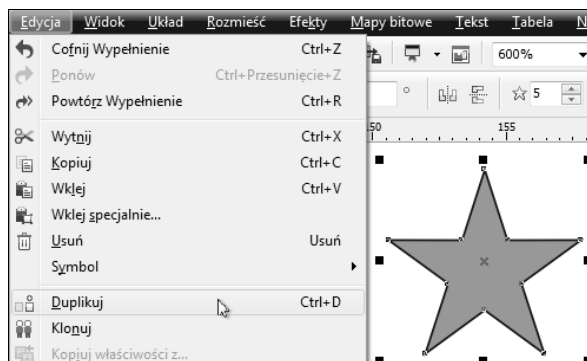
Edycja Widok Układ Rozmieść Efekty Mapy bitowe Tekst Tabela N

Cofnij Wypełnienie Ctrl+Z
Ponów Ctrl+Przesunięcie+Z
Powtórz Wypełnienie Ctrl+R
Wytnij Ctrl+X
Kopiuj Ctrl+C
Wklej Ctrl+V
Wklej specjalnie...
Usuń Usuń
Symbol
Duplikuj Ctrl+D
Klonuj
Kopiuj właściwości z...

600%
5
150
155